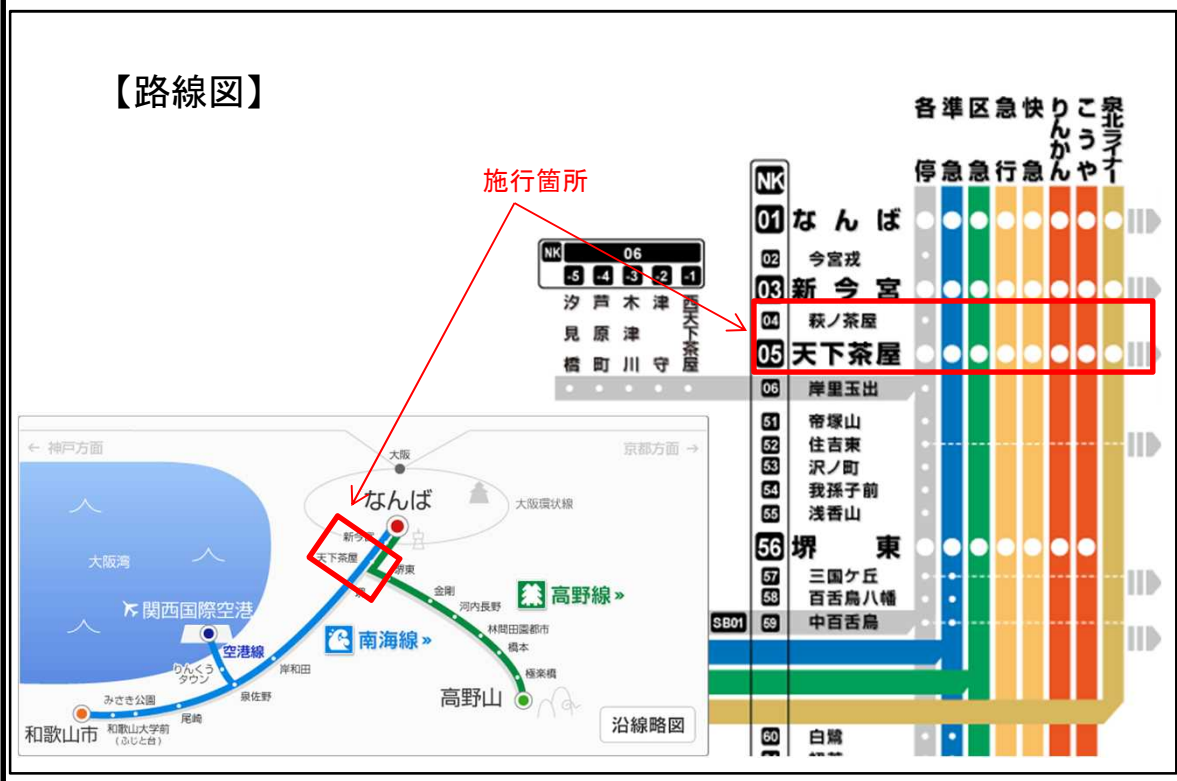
【路線図】

施行箇所

各停 準急 区急 急行 快急 りんかん こうや 泉北ライナー

NK
01 なんば
02 今宮戎
03 新今宮
04 萩ノ茶屋
05 天下茶屋
06 岸里玉出
51 帝塚山
52 住吉東
53 沢ノ町
54 我孫子前
55 浅香山
56 堺東
57 三国ケ丘
58 百舌鳥八幡
SB01 59 中百舌鳥
60 白鷺
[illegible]

NK 06
-5 -4 -3 -2 -1
汐見橋 芦原町 木津川 津守 西天下茶屋

← 神戸方面
京都方面 →
大阪
なんば
大阪環状線
新今宮
天下茶屋
堺東
大阪湾
関西国際空港
空港線
りんくうタウン
岸和田
泉佐野
尾崎
みさき公園
和歌山市
和歌山大学前（ふじと台）
金剛
河内長野
林間田園都市
橋本
極楽橋
高野線 »
南海線 »
高野山
沿線略図